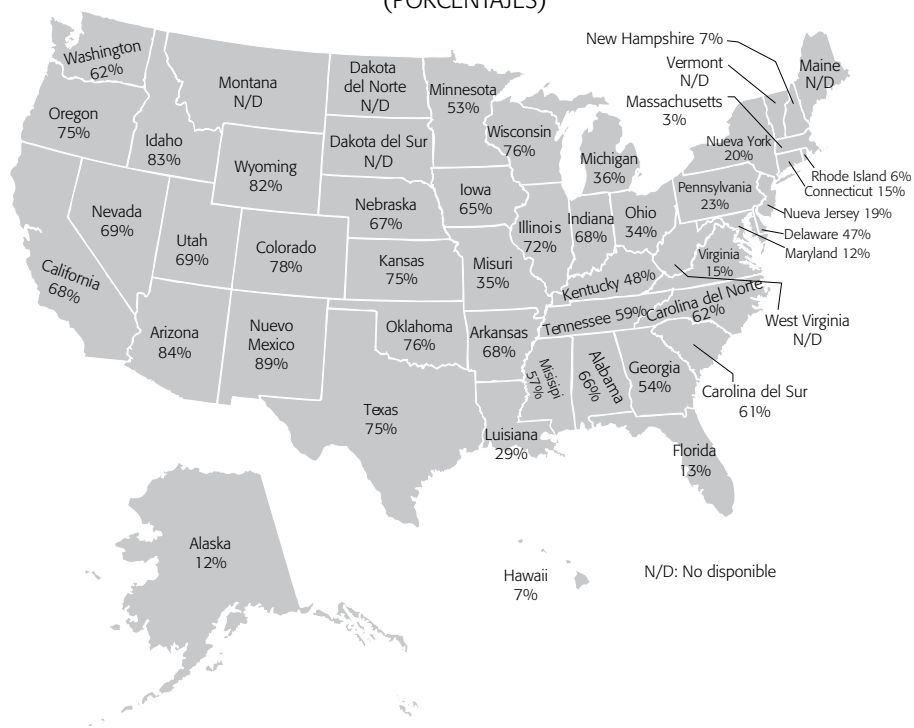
(PORCENTAJES)

Washington 62%
Montana N/D
Dakota del Norte N/D
Minnesota 53%
New Hampshire 7%
Vermont N/D
Maine N/D
Massachusetts 3%
Oregon 75%
Idaho 83%
Wyoming 82%
Dakota del Sur N/D
Wisconsin 76%
Michigan 36%
Nueva York 20%
Rhode Island 6%
Connecticut 15%
Nevada 69%
Utah 69%
Colorado 78%
Nebraska 67%
Iowa 65%
Illinois 72%
Indiana 68%
Ohio 34%
Pennsylvania 23%
Nueva Jersey 19%
Delaware 47%
Maryland 12%
California 68%
Kansas 75%
Misuri 35%
Kentucky 48%
Virginia 15%
Arizona 84%
Nuevo Mexico 89%
Oklahoma 76%
Arkansas 68%
Tennessee 59%
Carolina del Norte 62%
West Virginia N/D
Misisipi 57%
Alabama 66%
Georgia 54%
Carolina del Sur 61%
Texas 75%
Luisiana 29%
Florida 13%
Alaska 12%
Hawaii 7%
N/D: No disponible